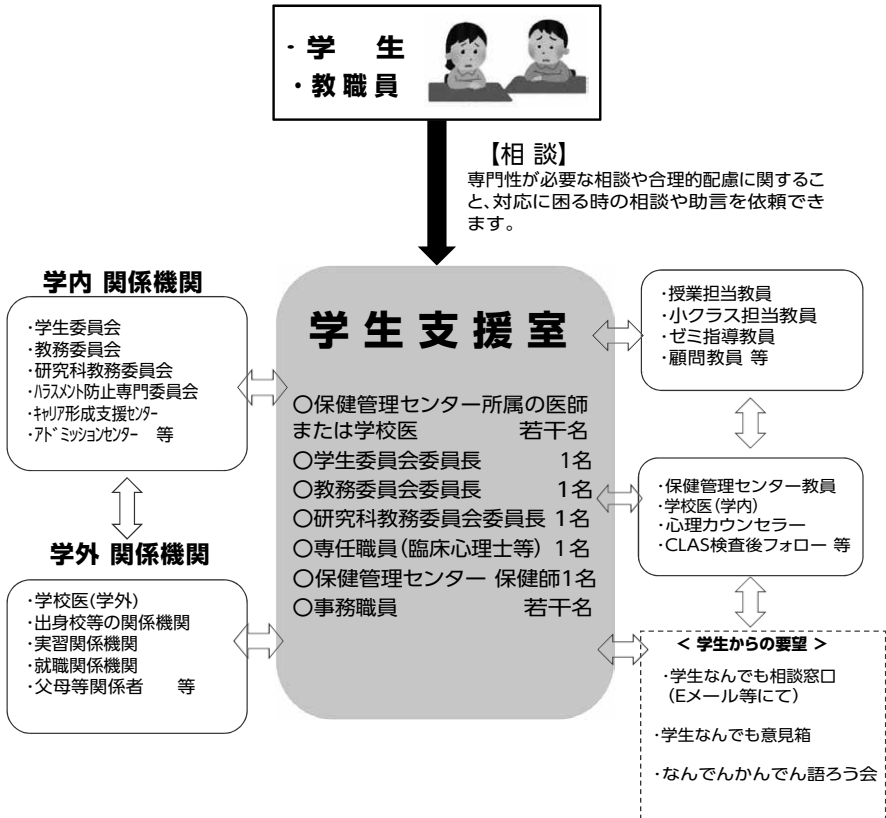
・学　生
・教職員

【相 談】
専門性が必要な相談や合理的配慮に関すること、対応に困る時の相談や助言を依頼できます。

学内 関係機関

・学生委員会
・教務委員会
・研究科教務委員会
・ﾊﾗｽﾒﾝﾄ防止専門委員会
・ｷｬﾘｱ形成支援ｾﾝﾀｰ
・ｱﾄﾞﾐｯｼｮﾝｾﾝﾀｰ　等

学外 関係機関

・学校医(学外)
・出身校等の関係機関
・実習関係機関
・就職関係機関
・父母等関係者　等

学 生 支 援 室

○保健管理センター所属の医師または学校医　若干名
○学生委員会委員長　1名
○教務委員会委員長　1名
○研究科教務委員会委員長 1名
○専任職員(臨床心理士等) 1名
○保健管理センター 保健師1名
○事務職員　若干名

・授業担当教員
・小クラス担当教員
・ゼミ指導教員
・顧問教員 等

・保健管理センター教員
・学校医(学内)
・心理カウンセラー
・CLAS検査後フォロー 等

< 学生からの要望 >
・学生なんでも相談窓口（Eメール等にて）
・学生なんでも意見箱
・なんでんかんでん語ろう会